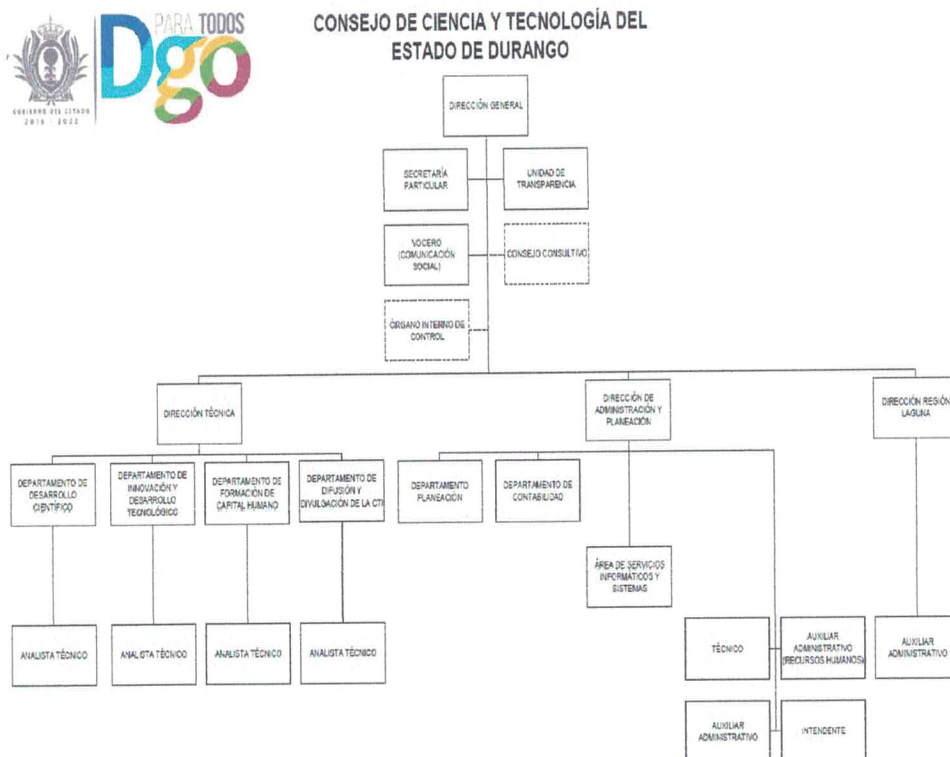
GOBIERNO DEL ESTADO
2016 - 2022

PARA TODOS
Dgo

CONSEJO DE CIENCIA Y TECNOLOGÍA DEL ESTADO DE DURANGO

DIRECCIÓN GENERAL

SECRETARÍA PARTICULAR

UNIDAD DE TRANSPARENCIA

VOCERO (COMUNICACIÓN SOCIAL)

CONSEJO CONSULTIVO

ÓRGANO INTERNO DE CONTROL

DIRECCIÓN TÉCNICA

DIRECCIÓN DE ADMINISTRACIÓN Y PLANEACIÓN

DIRECCIÓN REGIÓN LAGUNA

DEPARTAMENTO DE DESARROLLO CIENTÍFICO

DEPARTAMENTO DE INNOVACIÓN Y DESARROLLO TECNOLÓGICO

DEPARTAMENTO DE FORMACIÓN DE CAPITAL HUMANO

DEPARTAMENTO DE DIFUSIÓN Y DIVULGACIÓN DE LA CTI

DEPARTAMENTO PLANEACIÓN

DEPARTAMENTO DE CONTABILIDAD

ÁREA DE SERVICIOS INFORMÁTICOS Y SISTEMAS

ANALISTA TÉCNICO

ANALISTA TÉCNICO

ANALISTA TÉCNICO

ANALISTA TÉCNICO

TÉCNICO

AUXILIAR ADMINISTRATIVO (RECURSOS HUMANOS)

AUXILIAR ADMINISTRATIVO

AUXILIAR ADMINISTRATIVO

INTENDENTE